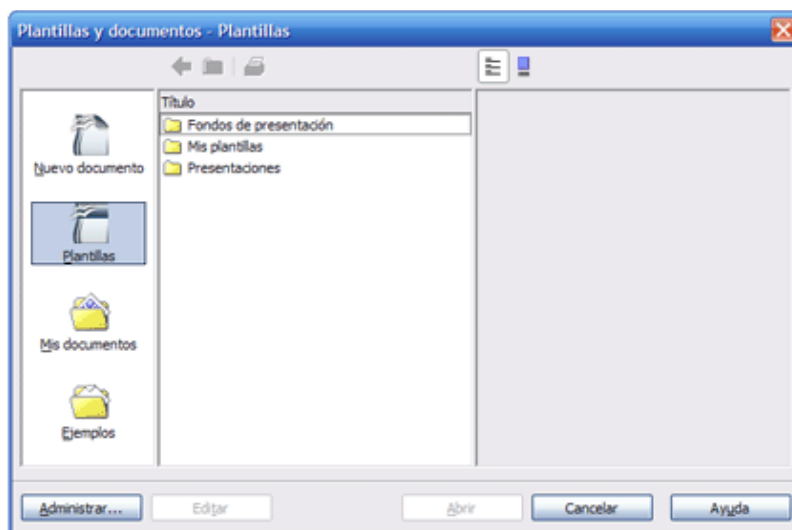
Plantillas y documentos - Plantillas

Nuevo documento

Plantillas

Mis documentos

Ejemplos

Título

Fondos de presentación

Mis plantillas

Presentaciones

Administrar...

Editar

Abrir

Cancelar

Ayuda